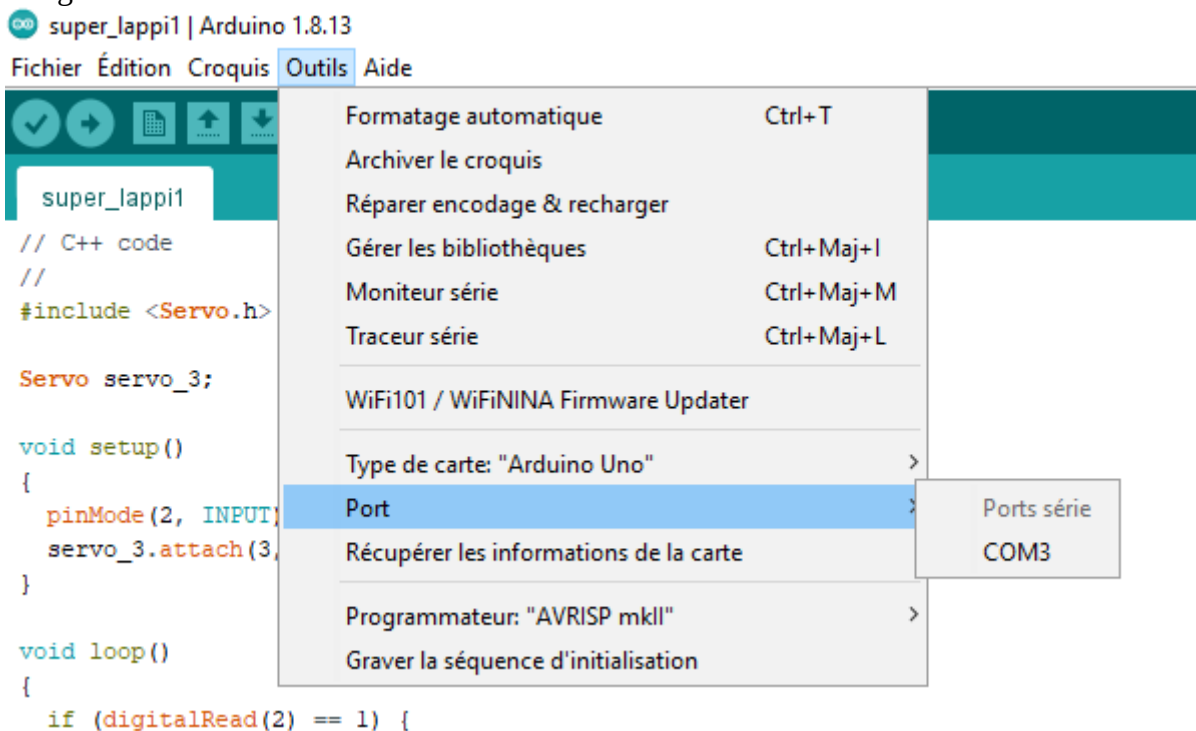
super_lappi1 | Arduino 1.8.13

Fichier Édition Croquis Outils Aide

super_lappi1

// C++ code
//
#include <Servo.h>

Servo servo_3;

void setup()
{
  pinMode(2, INPUT
  servo_3.attach(3,
}

void loop()
{
  if (digitalRead(2) == 1) {

Formatage automatique Ctrl+T
Archiver le croquis
Réparer encodage & recharger
Gérer les bibliothèques Ctrl+Maj+I
Moniteur série Ctrl+Maj+M
Traceur série Ctrl+Maj+L
WiFi101 / WiFiNINA Firmware Updater
Type de carte: "Arduino Uno"
Port
Récupérer les informations de la carte
Programmateur: "AVRISP mkII"
Graver la séquence d'initialisation

Ports série
COM3